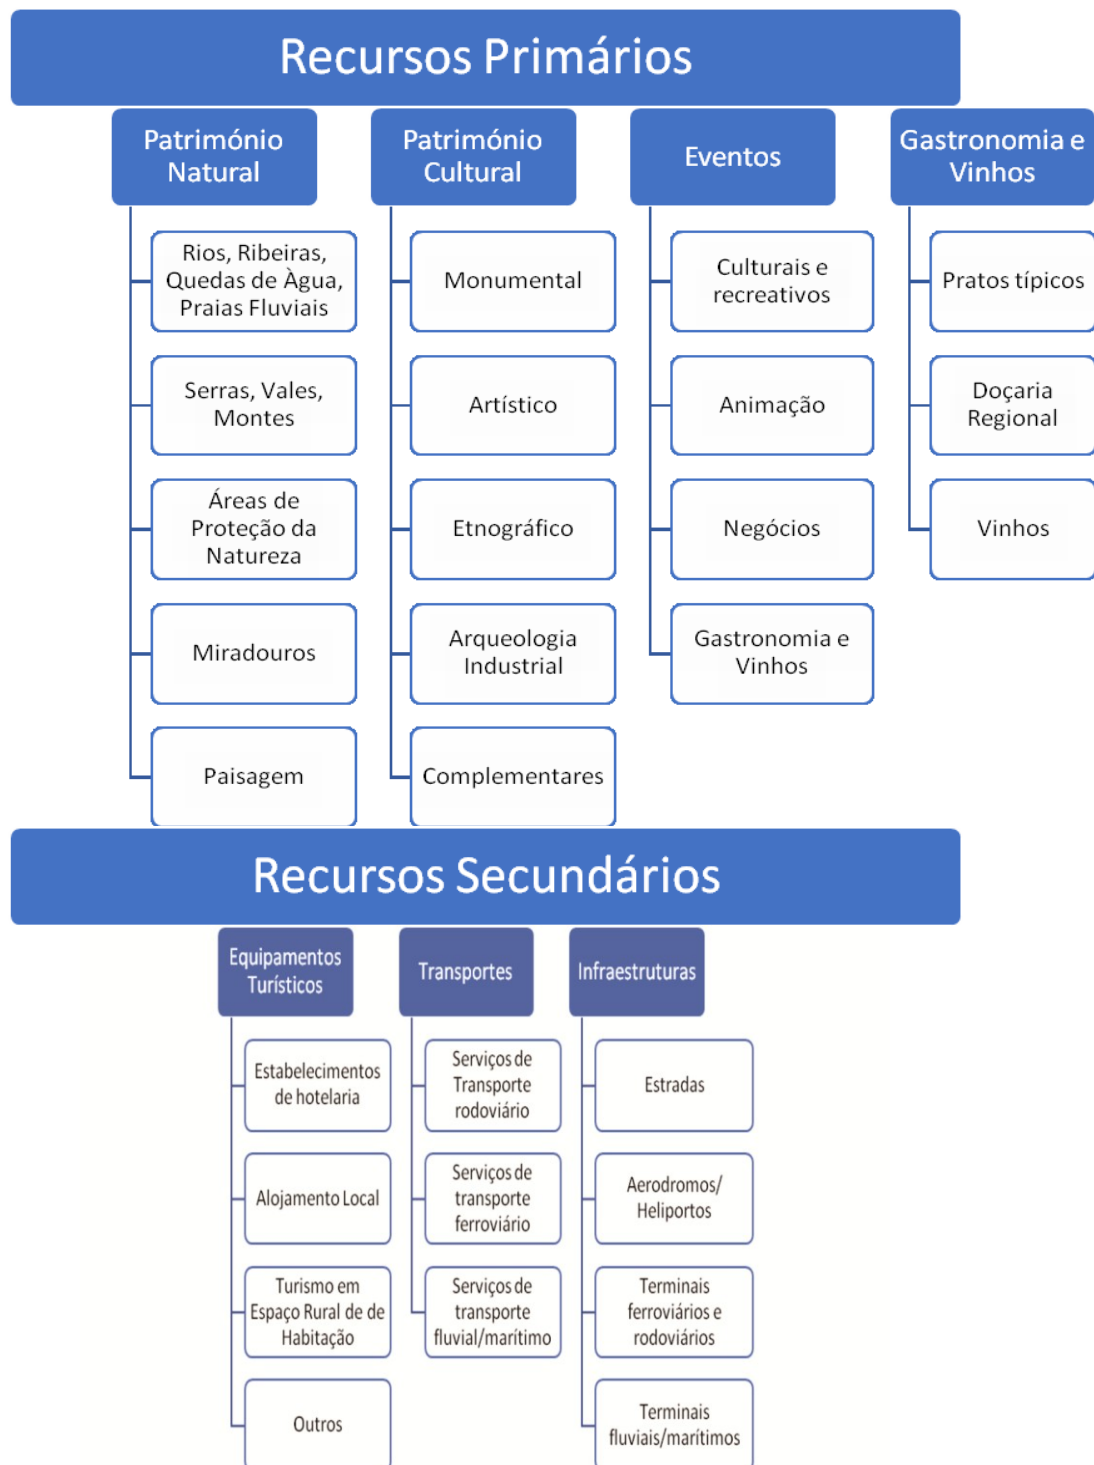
Recursos Primários

Património Natural

Rios, Ribeiras, Quedas de Àgua, Praias Fluviais

Serras, Vales, Montes

Áreas de Proteção da Natureza

Miradouros

Paisagem

Património Cultural

Monumental

Artístico

Etnográfico

Arqueologia Industrial

Complementares

Eventos

Culturais e recreativos

Animação

Negócios

Gastronomia e Vinhos

Gastronomia e Vinhos

Pratos típicos

Doçaria Regional

Vinhos

Recursos Secundários

Equipamentos Turísticos

Estabelecimentos de hotelaria

Alojamento Local

Turismo em Espaço Rural de de Habitação

Outros

Transportes

Serviços de Transporte rodoviário

Serviços de transporte ferroviário

Serviços de transporte fluvial/marítimo

Infraestruturas

Estradas

Aerodromos/ Heliportos

Terminais ferroviários e rodoviários

Terminais fluviais/marítimos